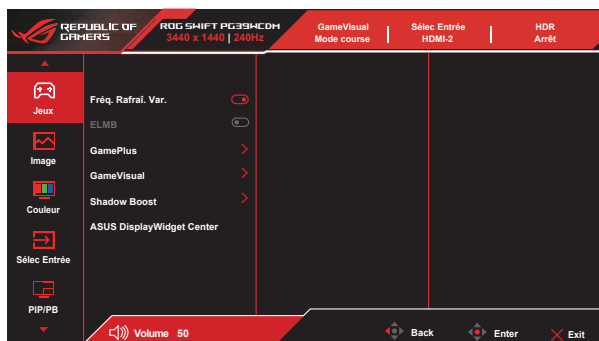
REPUBLIC OF GAMERS

ROG SWIFT PG39WCDM
3440 x 1440 | 240Hz

GameVisual
Mode course

Sélec Entrée
HDMI-2

HDR
Arrêt

Jeux

Image

Couleur

Sélec Entrée

PIP/PB

Fréq. Rafraî. Var.

ELMB

GamePlus

GameVisual

Shadow Boost

ASUS DisplayWidget Center

Volume 50

Back

Enter

Exit